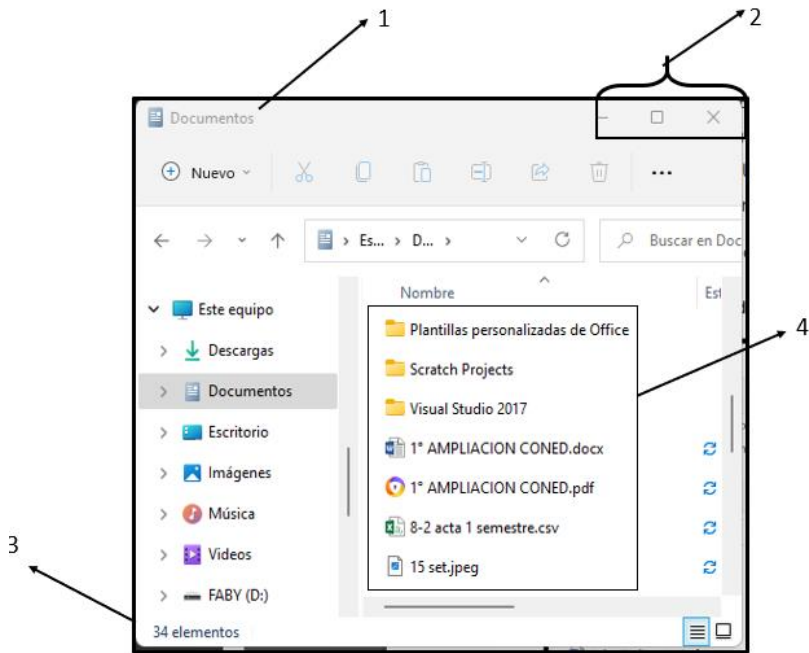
1

2

Documentos

Nuevo

Es... > D... >

Buscar en Doc

Nombre

Est

Este equipo

Descargas

Documentos

Escritorio

Imágenes

Música

Videos

FABY (D:)

Plantillas personalizadas de Office

Scratch Projects

Visual Studio 2017

1° AMPLIACION CONED.docx

1° AMPLIACION CONED.pdf

8-2 acta 1 semestre.csv

15 set.jpeg

4

3

34 elementos